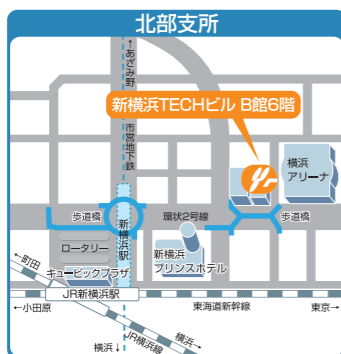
北部支所

↑あざみ野

市営地下鉄

新横浜TECHビル B館6階

横浜アリーナ

歩道橋

環状2号線

歩道橋

新横浜駅

ロータリー

キュービックプラザ

新横浜プリンスホテル

←町田

JR新横浜駅

←小田原

東海道新幹線

東京→

横浜↓

JR横浜線

横浜→